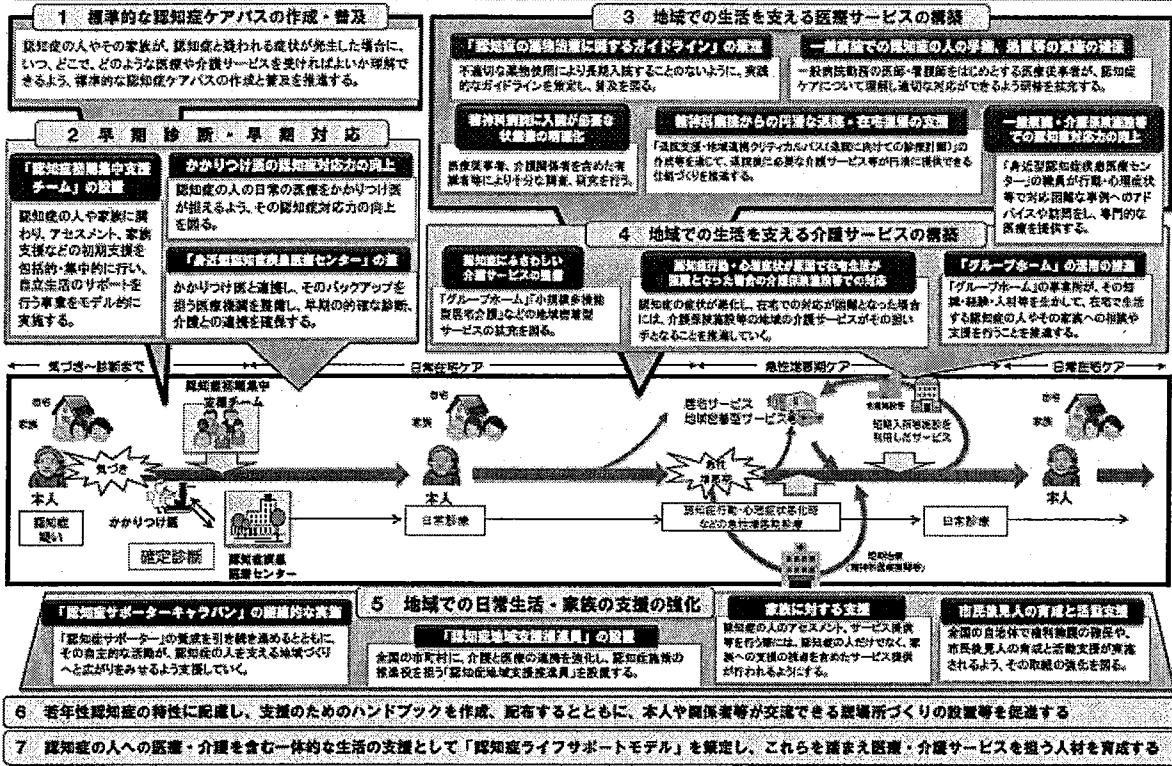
1 標準的な認知症ケアパスの作成・普及

認知症の人やその家族が、認知症と疑われる症状が発生した場合に、いつ、どこで、どのような医療や介護サービスを受ければよいか理解できるよう、標準的な認知症ケアパスの作成と普及を推進する。

2 早期診断・早期対応

「認知症初期集中支援チーム」の設置

認知症の人や家族に関わり、アセスメント、家族支援などの初期支援を包括的・集中的に行い、自立生活のサポートを行う事業をモデル的に実施する。

かかりつけ医の認知症対応力の向上

認知症の人の日常の医療をかかりつけ医が担えるよう、その認知症対応力の向上を図る。

「身近型認知症疾患医療センター」の整備

かかりつけ医と連携し、そのバックアップを担う医療機関を整備し、早期の的確な診断、介護との連携を確保する。

3 地域での生活を支える医療サービスの構築

「認知症の薬物治療に関するガイドライン」の策定

不適切な薬物使用により長期入院することのないように、実践的なガイドラインを策定し、普及を図る。

一般病院での認知症の人の手術、処置等の実施の確保

一般病院勤務の医師・看護師をはじめとする医療従事者が、認知症ケアについて理解し適切な対応ができるよう研修を拡充する。

精神科病院に入院が必要な状態像の明確化

医療従事者、介護関係者を含めた有識者等によりを分析調査、研究を行う。

精神科病院からの円滑な退院・在宅復帰の支援

「退院支援・地域連携クリティカルパス(退院に向けての診療計画)」の作成等を通じて、退院後に必要な介護サービス等が円滑に提供できる仕組みづくりを推進する。

一般病院・介護保険施設等での認知症対応力の向上

「身近型認知症疾患医療センター」の職員が行動・心理症状等で対応困難な事例へのアドバイスや訪問をし、専門的な医療を提供する。

4 地域での生活を支える介護サービスの構築

認知症にふさわしい介護サービスの整備

「グループホーム」「小規模多機能型居宅介護」などの地域密着型サービスの拡充を図る。

認知症行動・心理症状が原因で在宅生活が困難となった場合の介護保険施設等での対応

認知症の症状が悪化し、在宅での対応が困難となった場合には、介護保険施設等の地域の介護サービスがその担い手となることを推進していく。

「グループホーム」の活用の推進

「グループホーム」の事業所が、その知識・経験・人材等を生かして、在宅で生活する認知症の人やその家族への相談や支援を行うことを推進する。

気づき～診断まで　日常在宅ケア　急性増悪期ケア　日常在宅ケア

自宅　家族　認知症初期集中支援チーム　気づき　本人　認知症疑い　かかりつけ医　確定診断　認知症疾患医療センター　自宅　家族　本人　日常診療　居宅サービス　地域密着型サービス等　介護保険施設　短期入所等施設を利用したサービス　急性増悪期　認知症行動・心理症状悪化時などの急性増悪期診療　短期治療(精神科医療機関等)　自宅　家族　本人　日常診療

5 地域での日常生活・家族の支援の強化

「認知症サポーターキャラバン」の継続的な実施

「認知症サポーター」の養成を引き続き進めるとともに、その自主的な活動が、認知症の人を支える地域づくりへと広がりをみせるよう支援していく。

「認知症地域支援推進員」の設置

全国の市町村に、介護と医療の連携を強化し、認知症施策の推進役を担う「認知症地域支援推進員」を設置する。

家族に対する支援

認知症の人のアセスメント、サービス提供を行う際には、認知症の人だけでなく、家族への支援の技法を含めたサービス提供が行われるようにする。

市民後見人の育成と活動支援

全国の自治体で後見実施機関の確保や、市民後見人の育成と活動支援が実施されるよう、その取組の強化を図る。

6 若年性認知症の特性に配慮し、支援のためのハンドブックを作成、配布するとともに、本人や関係者等が交流できる居場所づくりの設置等を促進する

7 認知症の人への医療・介護を含む一体的な生活の支援として「認知症ライフサポートモデル」を策定し、これらを踏まえ医療・介護サービスを担う人材を育成する